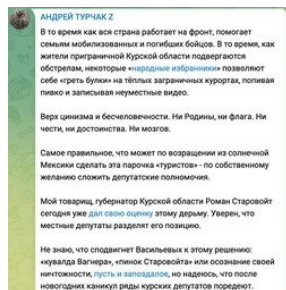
АНДРЕЙ ТУРЧАК Z

В то время как вся страна работает на фронт, помогает семьям мобилизованных и погибших бойцов. В то время, как жители приграничной Курской области подвергаются обстрелам, некоторые «народные избранники» позволяют себе «греть булки» на тёплых заграничных курортах, попивая пивко и записывая неуместные видео.

Верх цинизма и бесчеловечности. Ни Родины, ни флага. Ни чести, ни достоинства. Ни мозгов.

Самое правильное, что может по возвращении из солнечной Мексики сделать эта парочка «туристов» - по собственному желанию сложить депутатские полномочия.

Мой товарищ, губернатор Курской области Роман Старовойт сегодня уже дал свою оценку этому дерьму. Уверен, что местные депутаты разделят его позицию.

Не знаю, что сподвигнет Васильевых к этому решению: «кувалда Вагнера», «пинок Старовойта» или осознание своей ничтожности, пусть и запоздалое, но надеюсь, что после новогодних каникул ряды курских депутатов поредеют.